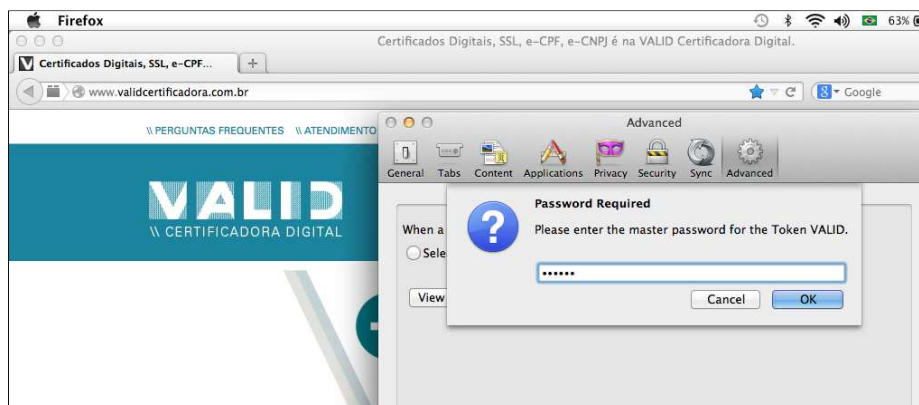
Firefox

63%

Certificados Digitais, SSL, e-CPF, e-CNPJ é na VALID Certificadora Digital.

Certificados Digitais, SSL, e-CPF...

www.validcertificadora.com.br

Google

\\ PERGUNTAS FREQUENTES \\ ATENDIMENTO

VALID
\\ CERTIFICADORA DIGITAL

Advanced

General Tabs Content Applications Privacy Security Sync Advanced

When a

Sele

View

Password Required

Please enter the master password for the Token VALID.

••••••

Cancel OK